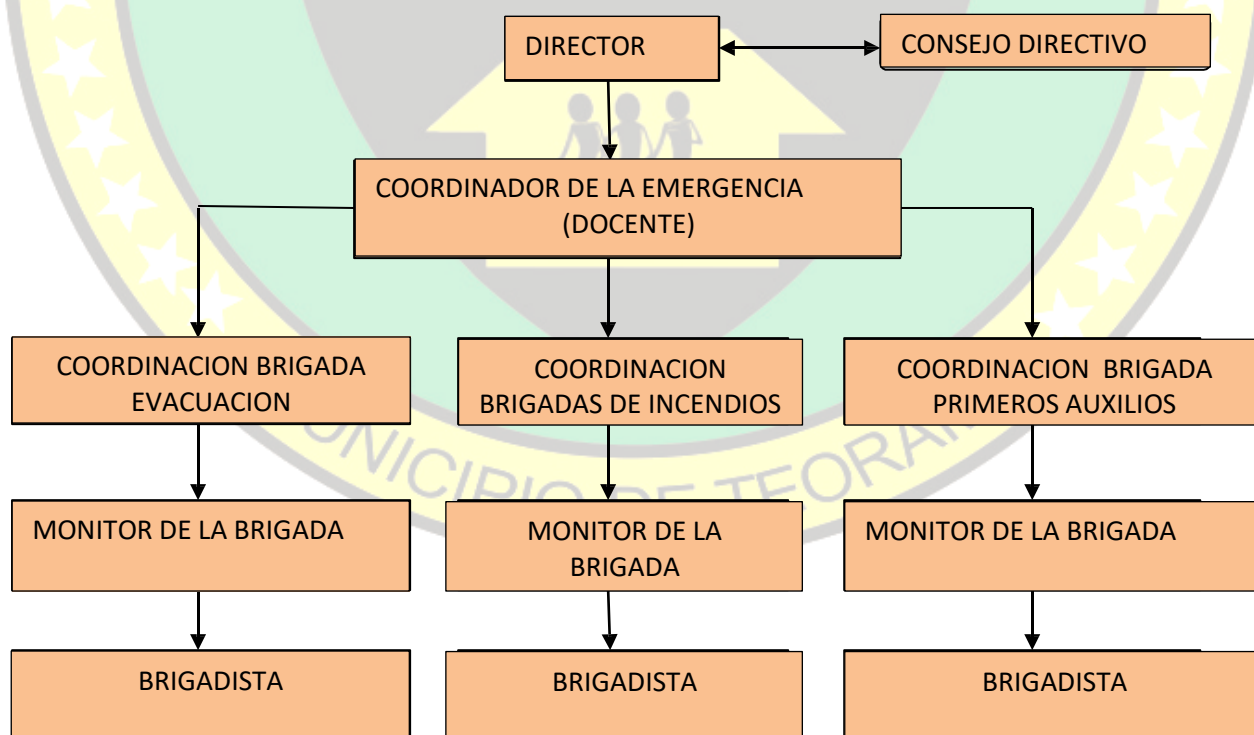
DIRECTOR

CONSEJO DIRECTIVO

COORDINADOR DE LA EMERGENCIA (DOCENTE)

COORDINACION BRIGADA EVACUACION

COORDINACION BRIGADAS DE INCENDIOS

COORDINACION BRIGADA PRIMEROS AUXILIOS

MONITOR DE LA BRIGADA

MONITOR DE LA BRIGADA

MONITOR DE LA BRIGADA

BRIGADISTA

BRIGADISTA

BRIGADISTA

MUNICIPIO DE TEORAMA